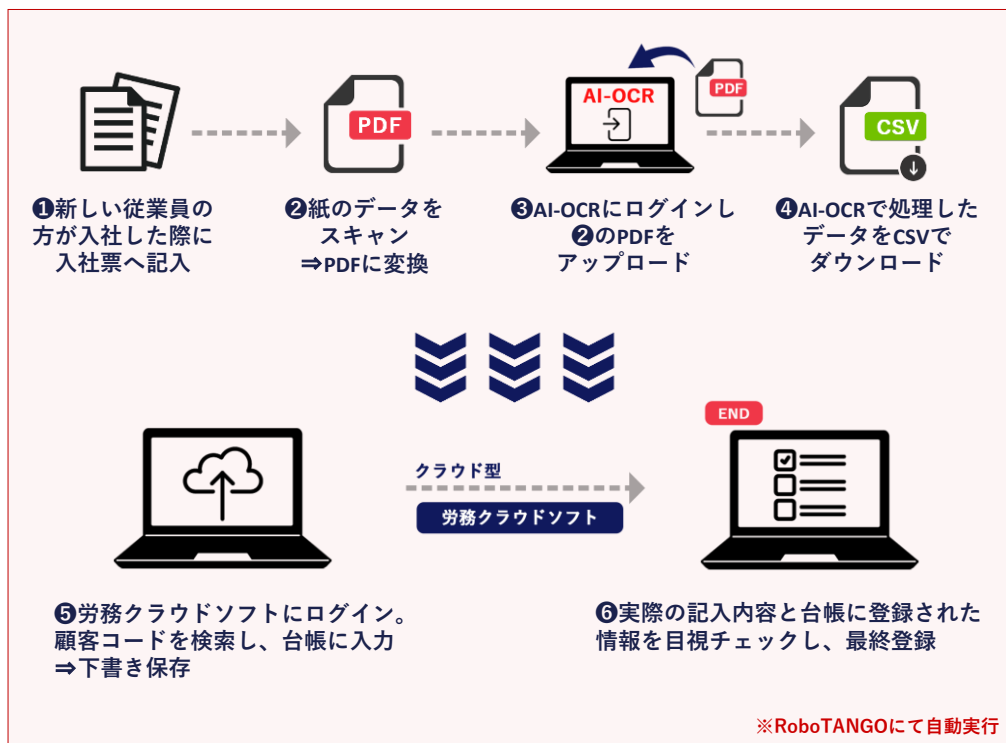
PDF

AI-OCR

PDF

CSV

❶新しい従業員の方が入社した際に入社票へ記入

❷紙のデータをスキャン⇒PDFに変換

❸AI-OCRにログインし❷のPDFをアップロード

❹AI-OCRで処理したデータをCSVでダウンロード

END

クラウド型

労務クラウドソフト

❺労務クラウドソフトにログイン。顧客コードを検索し、台帳に入力⇒下書き保存

❻実際の記入内容と台帳に登録された情報を目視チェックし、最終登録

※RoboTANGOにて自動実行